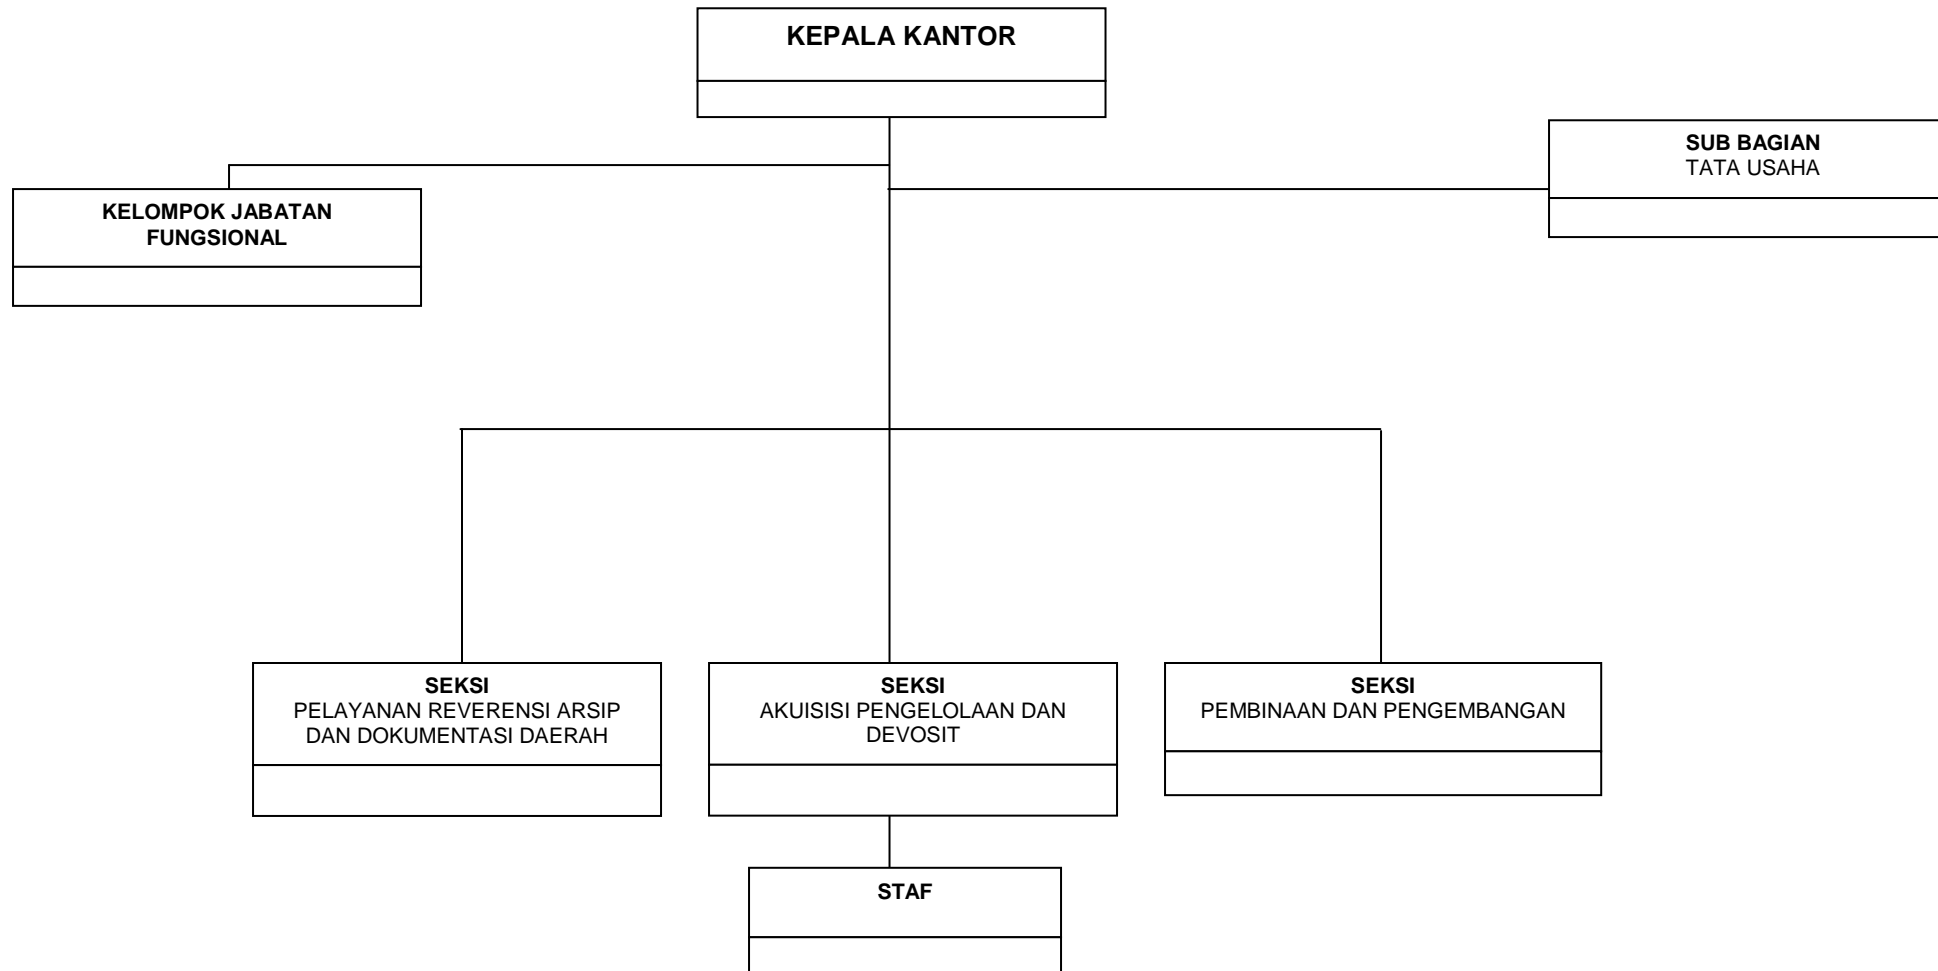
KEPALA KANTOR

SUB BAGIAN
TATA USAHA

KELOMPOK JABATAN FUNGSIONAL

SEKSI
PELAYANAN REVERENSI ARSIP DAN DOKUMENTASI DAERAH

SEKSI
AKUISISI PENGELOLAAN DAN DEVOSIT

SEKSI
PEMBINAAN DAN PENGEMBANGAN

STAF